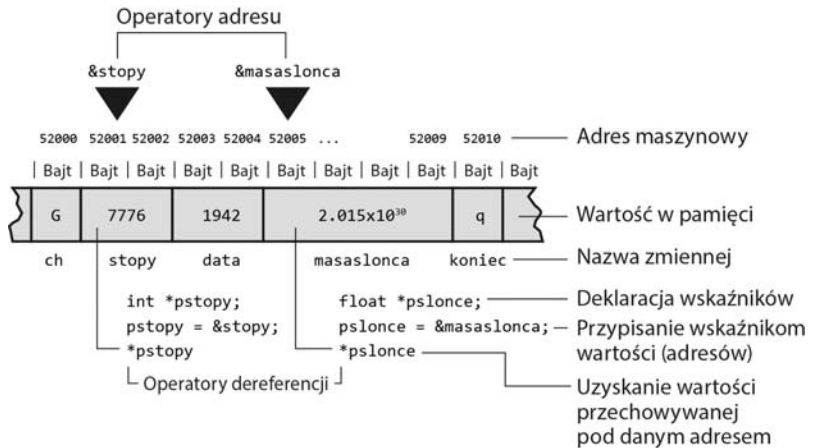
Operatory adresu

&stopy &masaslonca

52000 52001 52002 52003 52004 52005 ... 52009 52010 — Adres maszynowy

| Bajt | Bajt | Bajt | Bajt | Bajt | Bajt | Bajt | Bajt | Bajt | Bajt | Bajt

G 7776 1942 $2.015x10^{30}$ q — Wartość w pamięci

ch stopy data masaslonca koniec — Nazwa zmiennej

int *pstopy;
pstopy = &stopy;
*pstopy

float *pslonce; — Deklaracja wskaźników
pslonce = &masaslonca; — Przypisanie wskaźnikom wartości (adresów)
*pslonce — Uzyskanie wartości przechowywanej pod danym adresem

Operatory dereferencji